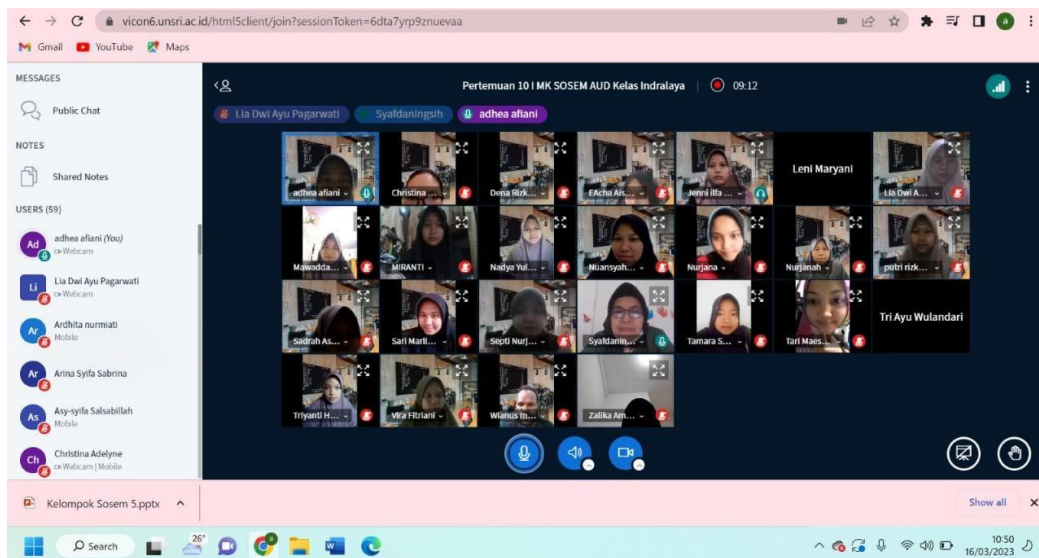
vicon6.unsri.ac.id/html5client/join?sessionToken=6dta7yrp9znuevaa

Gmail YouTube Maps

MESSAGES

Public Chat

NOTES

Shared Notes

USERS (59)

Ad adhea afiani (You) Webcam

Li Lia Dwi Ayu Pagarwati Webcam

Ar Ardhita nurmiati Mobile

Ar Arina Syifa Sabrina

As Asy-syifa Salsabillah Mobile

Ch Christina Adelyne Webcam | Mobile

Pertemuan 10 I MK SOSEM AUD Kelas Indralaya 09:12

Lia Dwi Ayu Pagarwati Syafdaningsih adhea afiani

adhea afiani
Christina
Dena Rizk...
EAcha Ais...
Jenni ilfa ...
Leni Maryani
Lia Dwi A...
Mawadda...
MIRANTI
Nadya Yul...
Nuansyah...
Nurjana
Nurjanah
putri rizk...
Sadrah As...
Sari Marli...
Septi Nurj...
Syafdanin...
Tamara S...
Tari Maes...
Tri Ayu Wulandari
Triyanti H...
Vira Fitriani
Wianus m...
Zalika Am...

Kelompok Sosem 5.pptx

Show all

Search

26°

10:50
16/03/2023